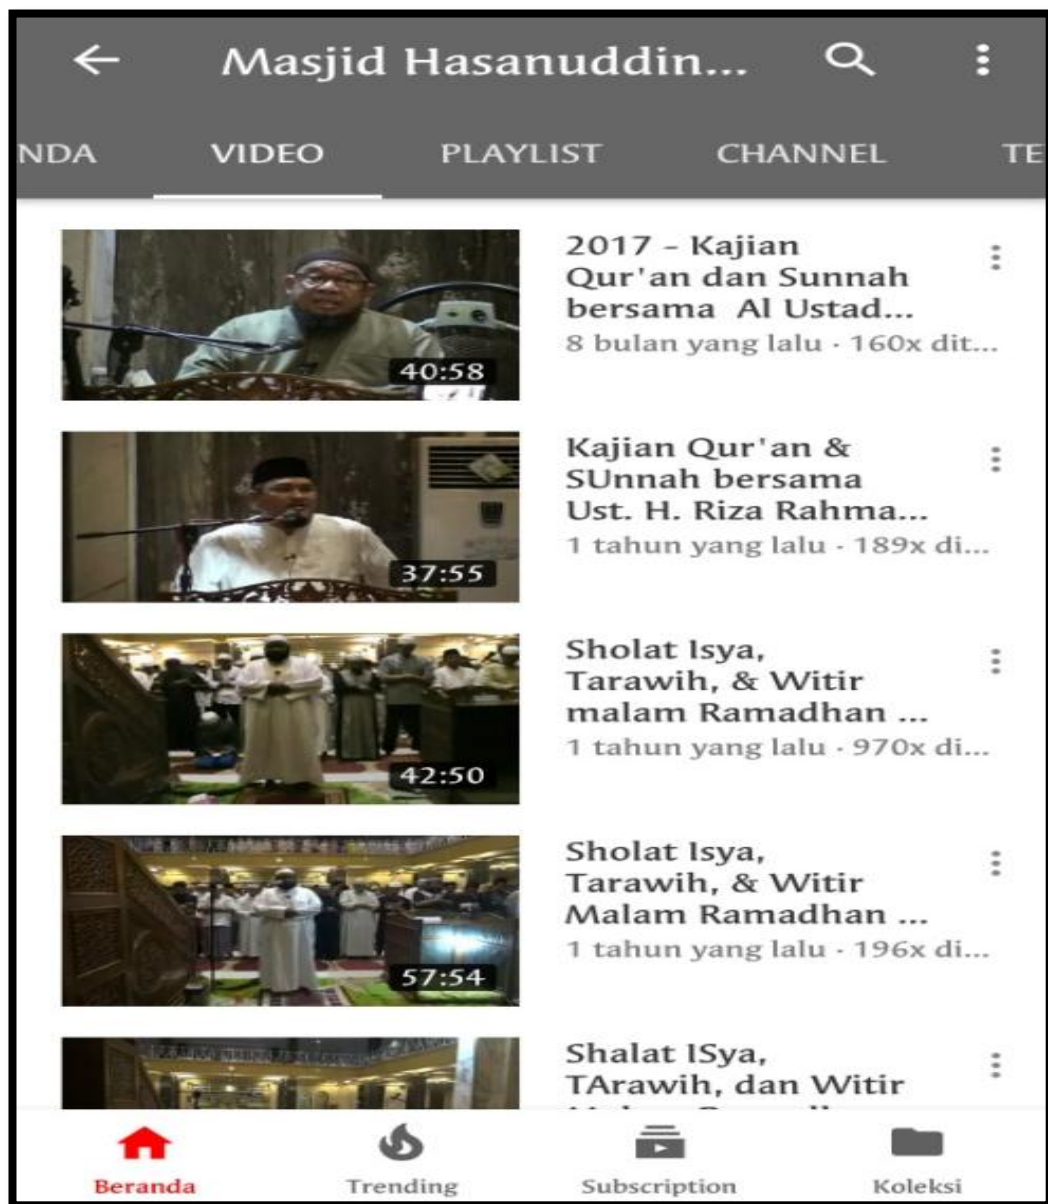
Masjid Hasanuddin...

NDA VIDEO PLAYLIST CHANNEL TE

2017 - Kajian Qur'an dan Sunnah bersama Al Ustad...
8 bulan yang lalu · 160x dit...
40:58

Kajian Qur'an & SUnnah bersama Ust. H. Riza Rahma...
1 tahun yang lalu · 189x di...
37:55

Sholat Isya, Tarawih, & Witir malam Ramadhan ...
1 tahun yang lalu · 970x di...
42:50

Sholat Isya, Tarawih, & Witir Malam Ramadhan ...
1 tahun yang lalu · 196x di...
57:54

Shalat ISya, TArawih, dan Witir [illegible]

Beranda Trending Subscription Koleksi